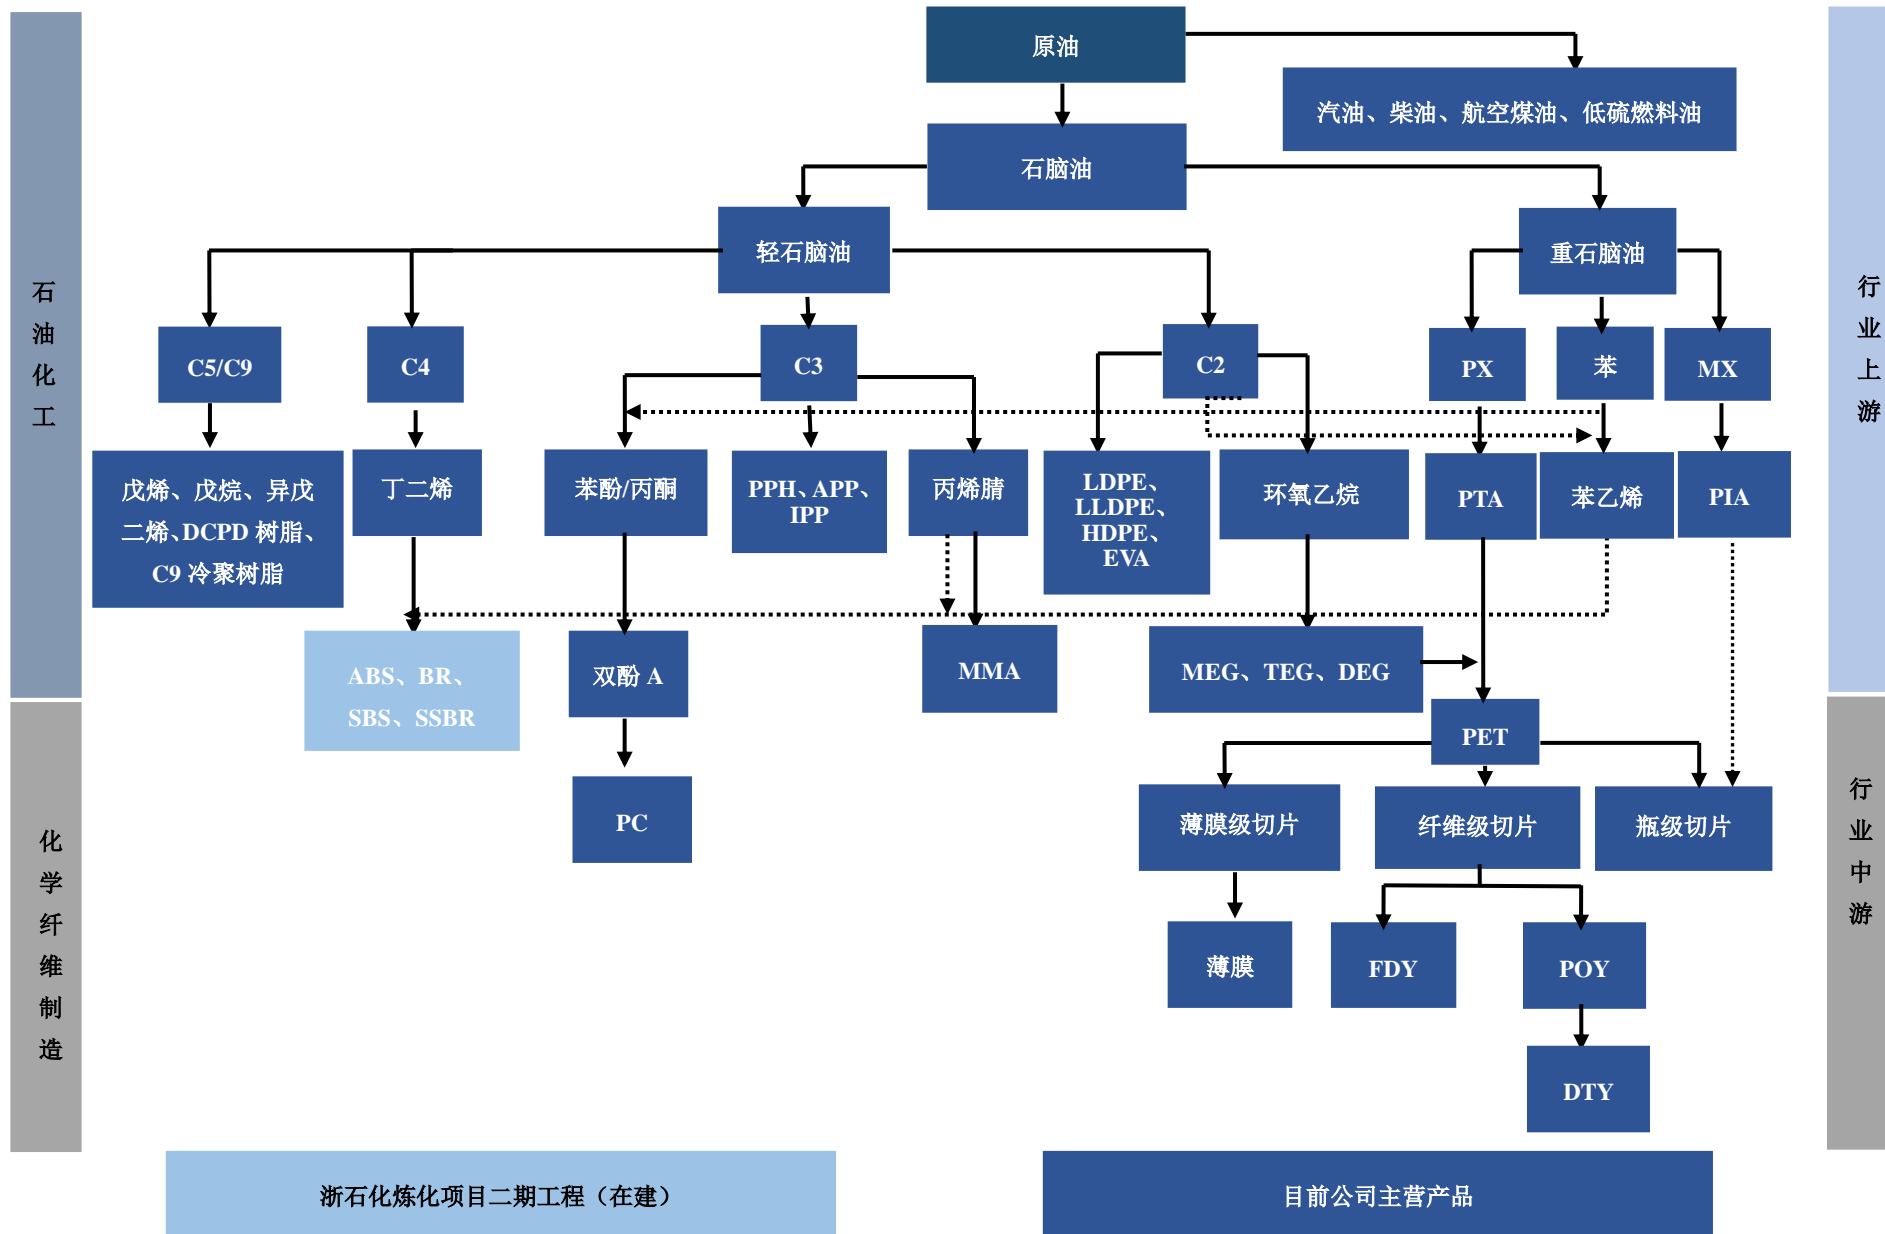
石油化工

化学纤维制造

原油

汽油、柴油、航空煤油、低硫燃料油

石脑油

轻石脑油

重石脑油

C5/C9

C4

C3

C2

PX

苯

MX

戊烯、戊烷、异戊二烯、DCPD 树脂、C9 冷聚树脂

丁二烯

苯酚/丙酮

PPH、APP、IPP

丙烯腈

LDPE、LLDPE、HDPE、EVA

环氧乙烷

PTA

苯乙烯

PIA

ABS、BR、SBS、SSBR

双酚 A

MMA

MEG、TEG、DEG

PET

PC

薄膜级切片

纤维级切片

瓶级切片

薄膜

FDY

POY

DTY

行业上游

行业中游

浙石化炼化项目二期工程（在建）

目前公司主营产品